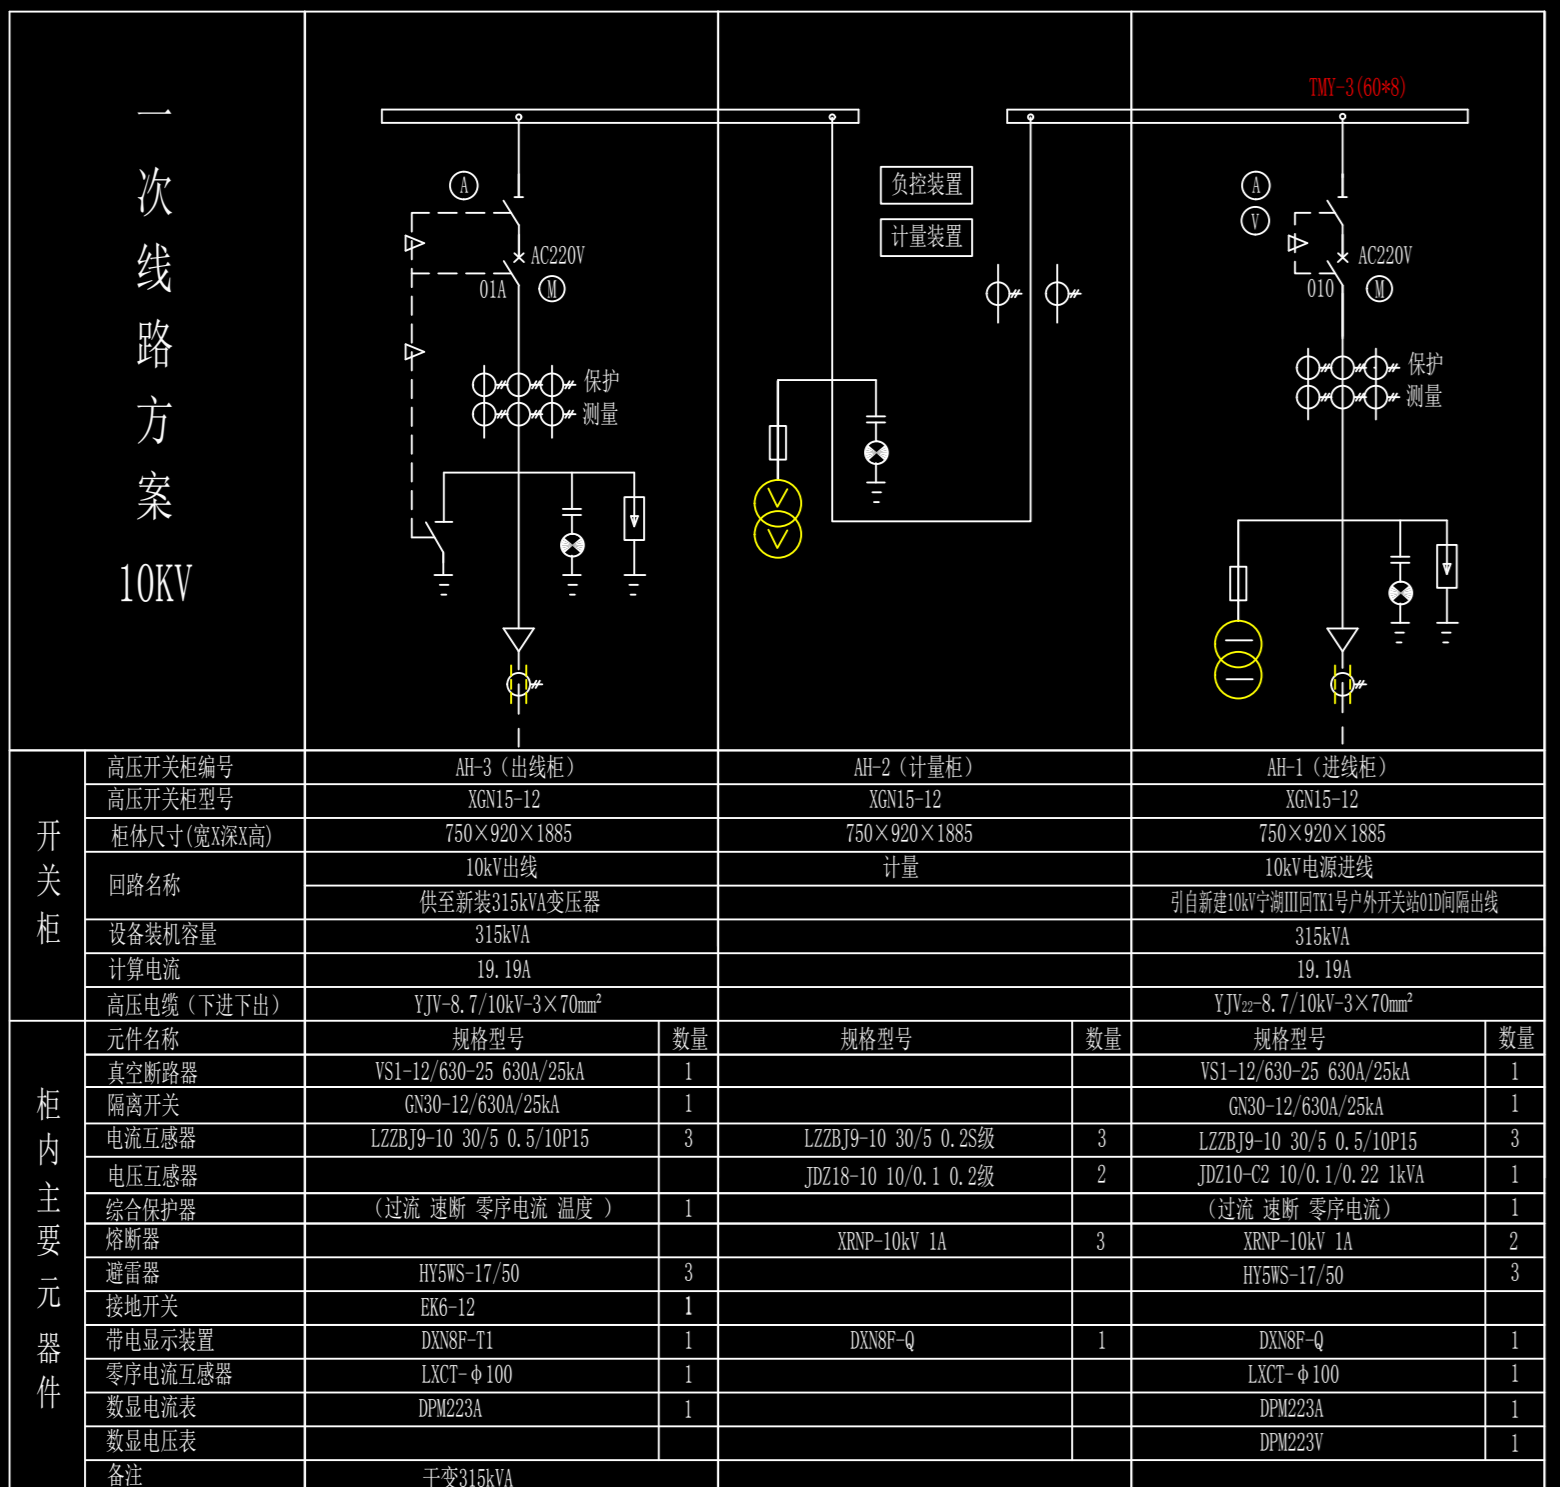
一次线路方案 10KV

TMY-3(60*8)

A
AC220V
01A
M
保护
测量

负控装置
计量装置

A
V
AC220V
010
M
保护
测量

开关柜

| 高压开关柜编号 | AH-3（出线柜） | AH-2（计量柜） | AH-1（进线柜） |
|---|---|---|---|
| 高压开关柜型号 | XGN15-12 | XGN15-12 | XGN15-12 |
| 柜体尺寸(宽X深X高) | 750×920×1885 | 750×920×1885 | 750×920×1885 |
| 回路名称 | 10kV出线 | 计量 | 10kV电源进线 |
| | 供至新装315kVA变压器 | | 引自新建10kV宁湖III回TK1号户外开关站01D间隔出线 |
| 设备装机容量 | 315kVA | | 315kVA |
| 计算电流 | 19.19A | | 19.19A |
| 高压电缆（下进下出） | YJV-8.7/10kV-3×70mm² | | YJV₂₂-8.7/10kV-3×70mm² |

柜内主要元器件

| 元件名称 | 规格型号 | 数量 | 规格型号 | 数量 | 规格型号 | 数量 |
|---|---|---|---|---|---|---|
| 真空断路器 | VS1-12/630-25 630A/25kA | 1 | | | VS1-12/630-25 630A/25kA | 1 |
| 隔离开关 | GN30-12/630A/25kA | 1 | | | GN30-12/630A/25kA | 1 |
| 电流互感器 | LZZBJ9-10 30/5 0.5/10P15 | 3 | LZZBJ9-10 30/5 0.2S级 | 3 | LZZBJ9-10 30/5 0.5/10P15 | 3 |
| 电压互感器 | | | JDZ18-10 10/0.1 0.2级 | 2 | JDZ10-C2 10/0.1/0.22 1kVA | 1 |
| 综合保护器 | （过流 速断 零序电流 温度 ） | 1 | | | （过流 速断 零序电流） | 1 |
| 熔断器 | | | XRNP-10kV 1A | 3 | XRNP-10kV 1A | 2 |
| 避雷器 | HY5WS-17/50 | 3 | | | HY5WS-17/50 | 3 |
| 接地开关 | EK6-12 | 1 | | | | |
| 带电显示装置 | DXN8F-T1 | 1 | DXN8F-Q | 1 | DXN8F-Q | 1 |
| 零序电流互感器 | LXCT-φ100 | 1 | | | LXCT-φ100 | 1 |
| 数显电流表 | DPM223A | 1 | | | DPM223A | 1 |
| 数显电压表 | | | | | DPM223V | 1 |
| 备注 | 干变315kVA | | | | | |